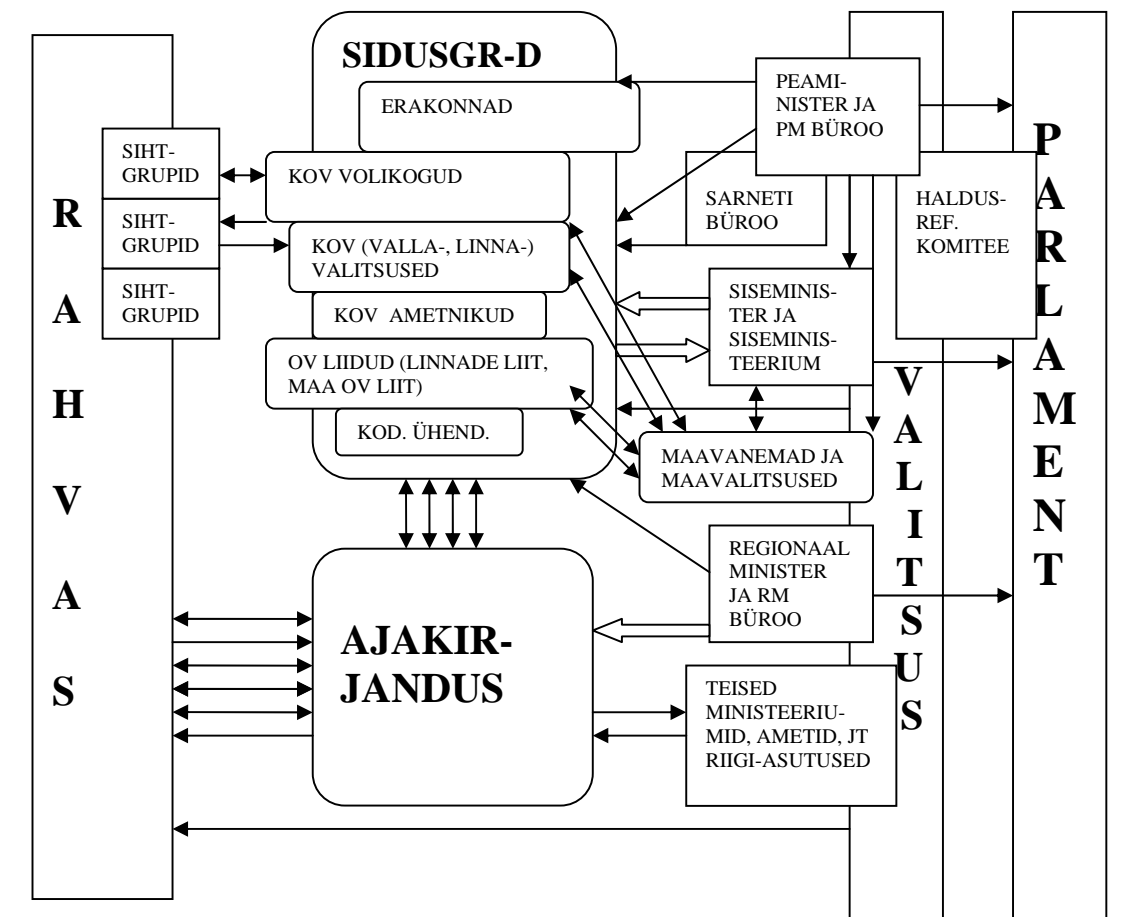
RAHVAS

SIHT-GRUPID

SIHT-GRUPID

SIHT-GRUPID

SIDUSGR-D

ERAKONNAD

KOV VOLIKOGUD

KOV (VALLA-, LINNA-) VALITSUSED

KOV AMETNIKUD

OV LIIDUD (LINNADE LIIT, MAA OV LIIT)

KOD. ÜHEND.

AJAKIR-JANDUS

PEAMI-NISTER JA PM BÜROO

SARNETI BÜROO

HALDUS-REF. KOMITEE

SISEMINIS-TER JA SISEMINIS-TEERIUM

MAAVANEMAD JA MAAVALITSUSED

REGIONAAL MINISTER JA RM BÜROO

TEISED MINISTEERIU-MID, AMETID, JT RIIGI-ASUTUSED

VALITSUS

PARLAMENT